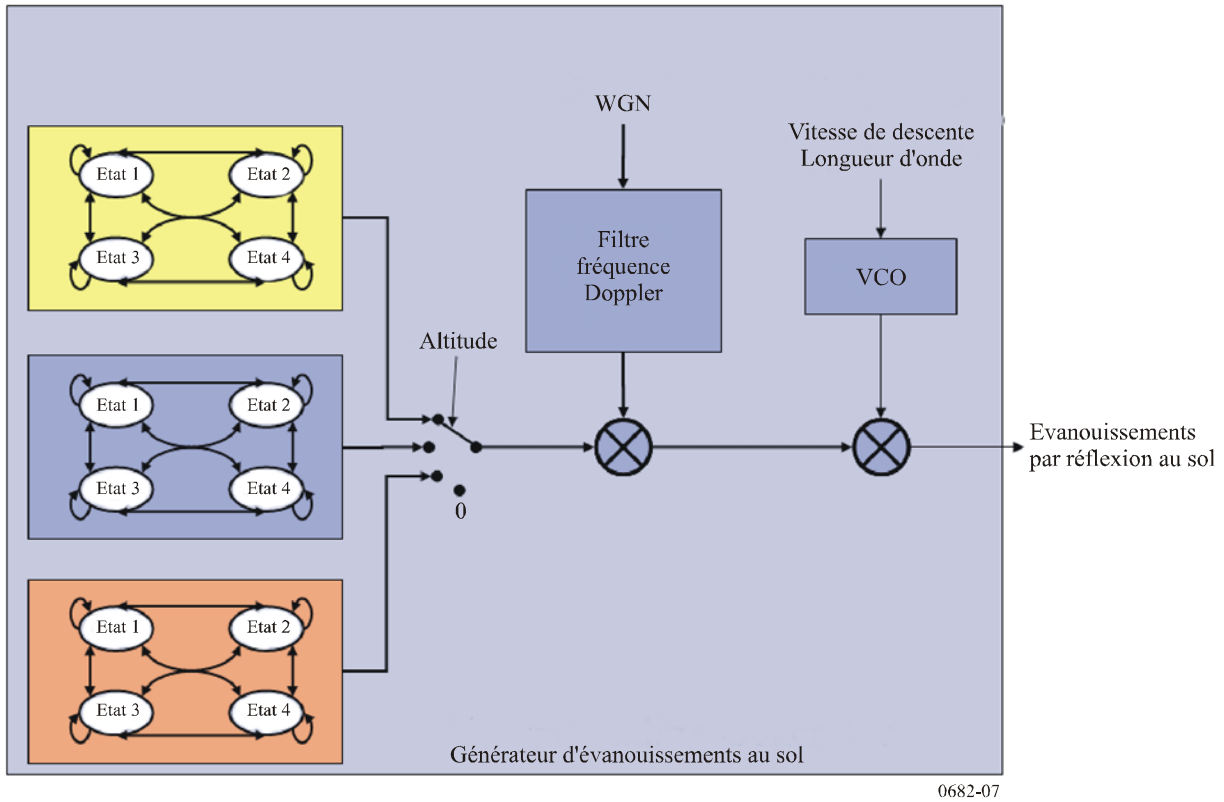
Etat 1
Etat 2
Etat 3
Etat 4

Etat 1
Etat 2
Etat 3
Etat 4

Etat 1
Etat 2
Etat 3
Etat 4

Altitude

0

WGN

Filtre fréquence Doppler

Vitesse de descente
Longueur d'onde

VCO

Evanouissements par réflexion au sol

Générateur d'évanouissements au sol

0682-07